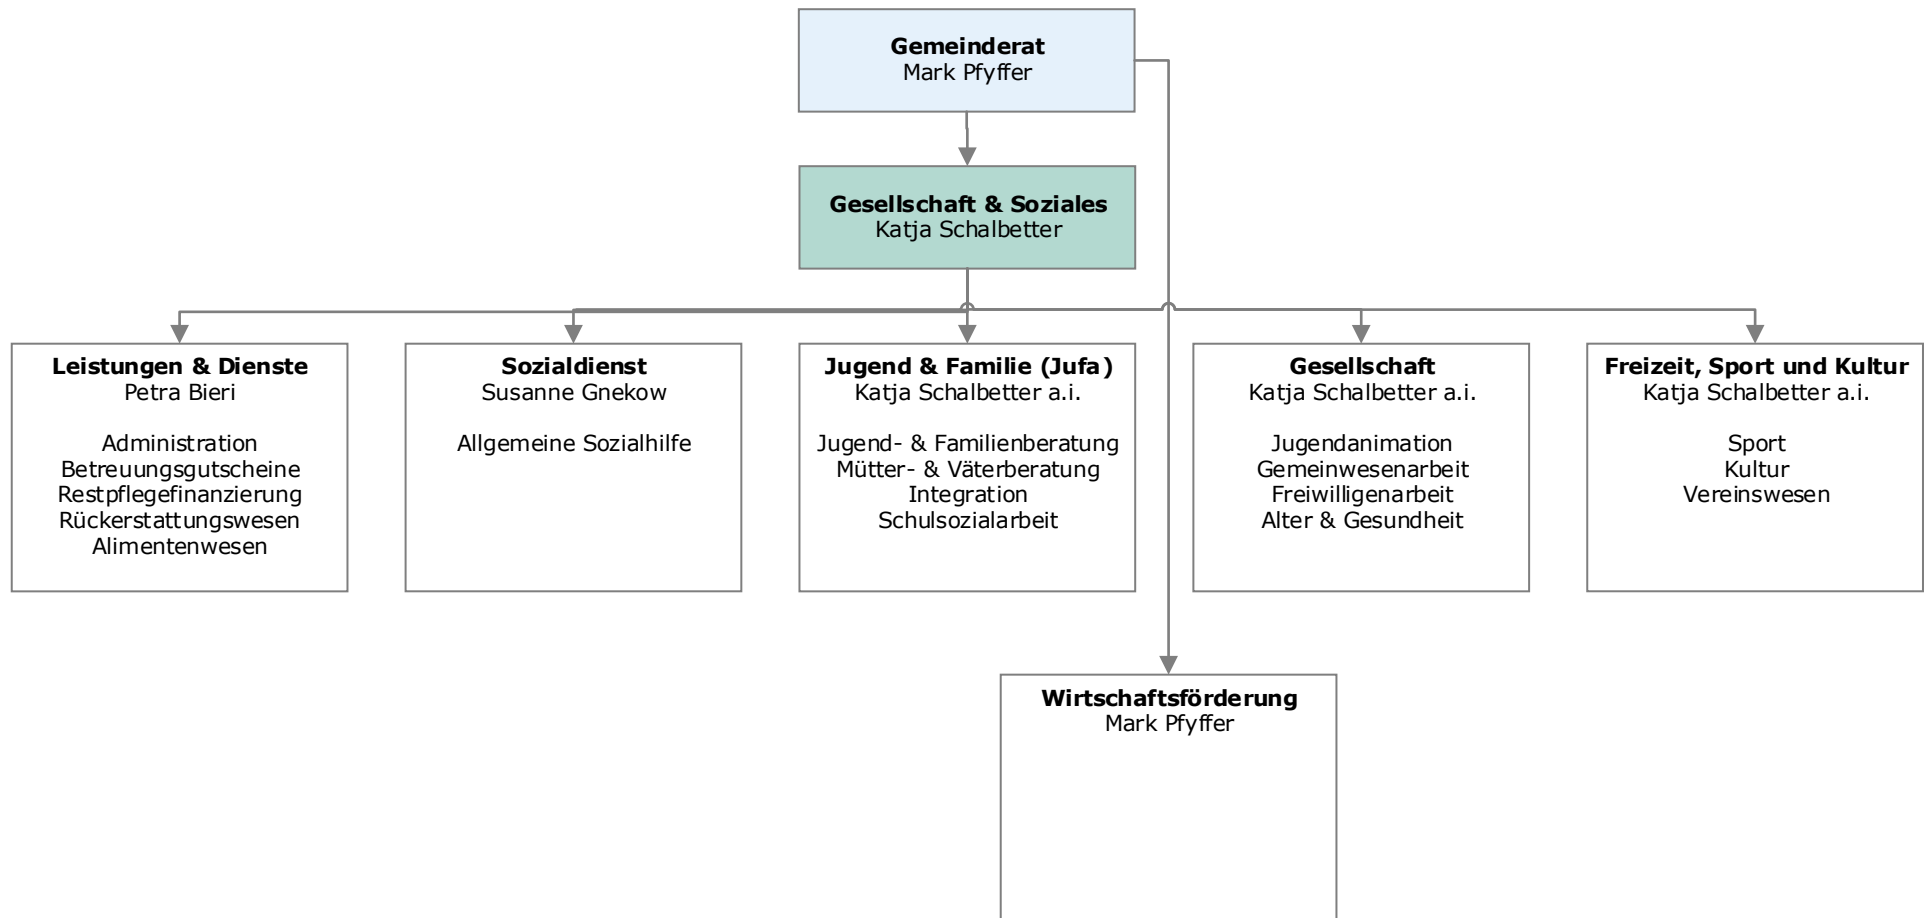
**Gemeinderat**
Mark Pfyffer

**Gesellschaft & Soziales**
Katja Schalbetter

**Leistungen & Dienste**
Petra Bieri

Administration
Betreuungsgutscheine
Restpflegefinanzierung
Rückerstattungswesen
Alimentenwesen

**Sozialdienst**
Susanne Gnekow

Allgemeine Sozialhilfe

**Jugend & Familie (Jufa)**
Katja Schalbetter a.i.

Jugend- & Familienberatung
Mütter- & Väterberatung
Integration
Schulsozialarbeit

**Gesellschaft**
Katja Schalbetter a.i.

Jugendanimation
Gemeinwesenarbeit
Freiwilligenarbeit
Alter & Gesundheit

**Freizeit, Sport und Kultur**
Katja Schalbetter a.i.

Sport
Kultur
Vereinswesen

**Wirtschaftsförderung**
Mark Pfyffer